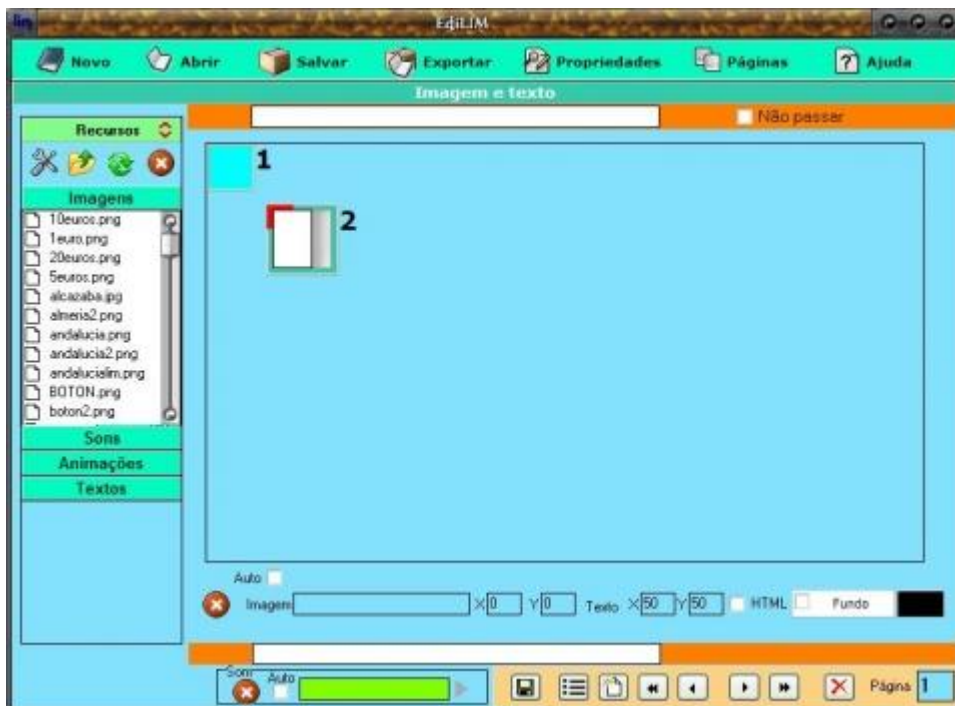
lim EdiLIM

Novo Abrir Salvar Exportar Propriedades Páginas Ajuda

Imagem e texto

Não passar

Recursos

Imagens

10euros.png
1euro.png
20euros.png
5euros.png
alcazaba.jpg
almeria2.png
andalucia.png
andalucia2.png
andalucialim.png
BOTON.png
boton2.png

Sons

Animações

Textos

1

2

Auto

Imagem X 0 Y 0 Texto X 50 Y 50 HTML Fundo

Som Auto

Página 1